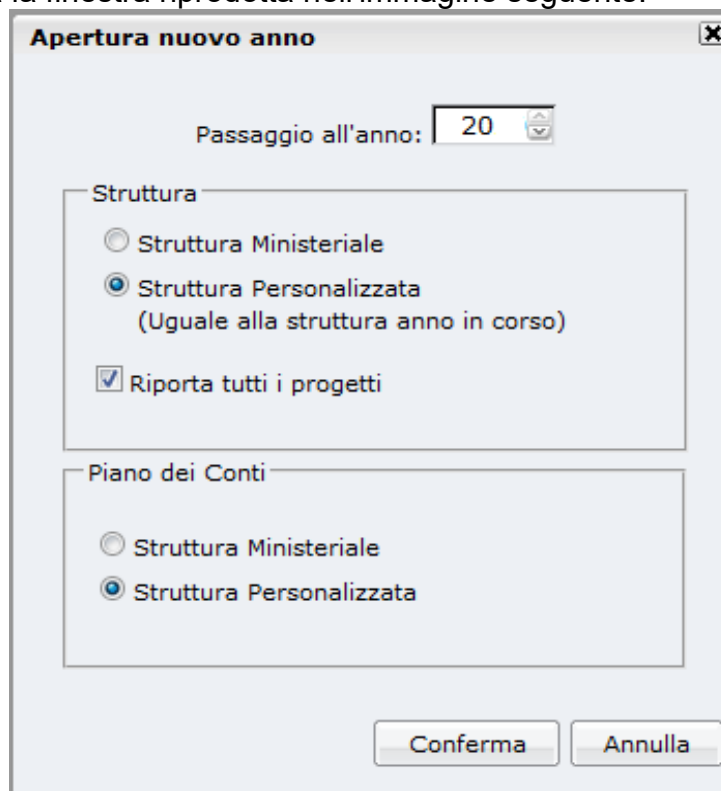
la finestra riprodotta nell'immagine seguente:

Apertura nuovo anno

Passaggio all'anno: 20

Struttura

Struttura Ministeriale

Struttura Personalizzata (Uguale alla struttura anno in corso)

Riporta tutti i progetti

Piano dei Conti

Struttura Ministeriale

Struttura Personalizzata

Conferma

Annulla